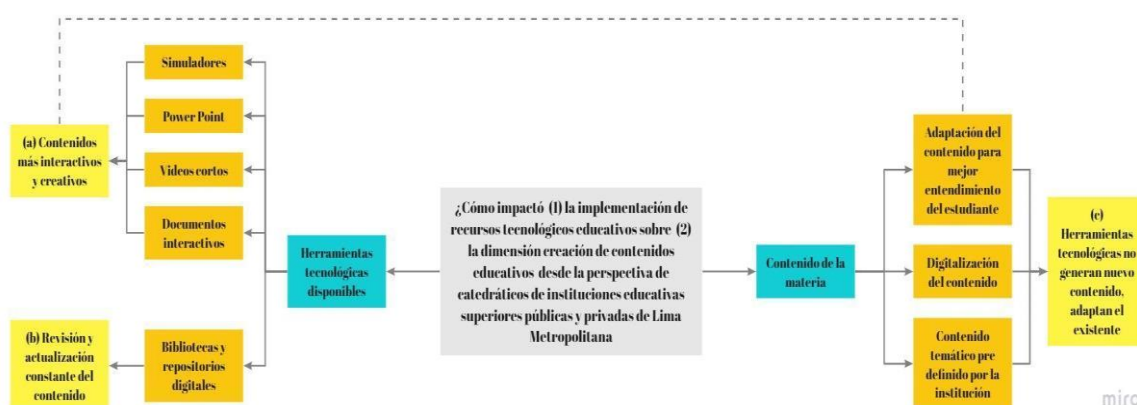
¿Cómo impactó (1) la implementación de recursos tecnológicos educativos sobre (2) la dimensión creación de contenidos educativos desde la perspectiva de catedráticos de instituciones educativas superiores públicas y privadas de Lima Metropolitana

Herramientas tecnológicas disponibles

Simuladores

Power Point

Videos cortos

Documentos interactivos

(a) Contenidos más interactivos y creativos

Bibliotecas y repositorios digitales

(b) Revisión y actualización constante del contenido

Contenido de la materia

Adaptación del contenido para mejor entendimiento del estudiante

Digitalización del contenido

Contenido temático pre definido por la institución

(c) Herramientas tecnológicas no generan nuevo contenido, adaptan el existente

mirc